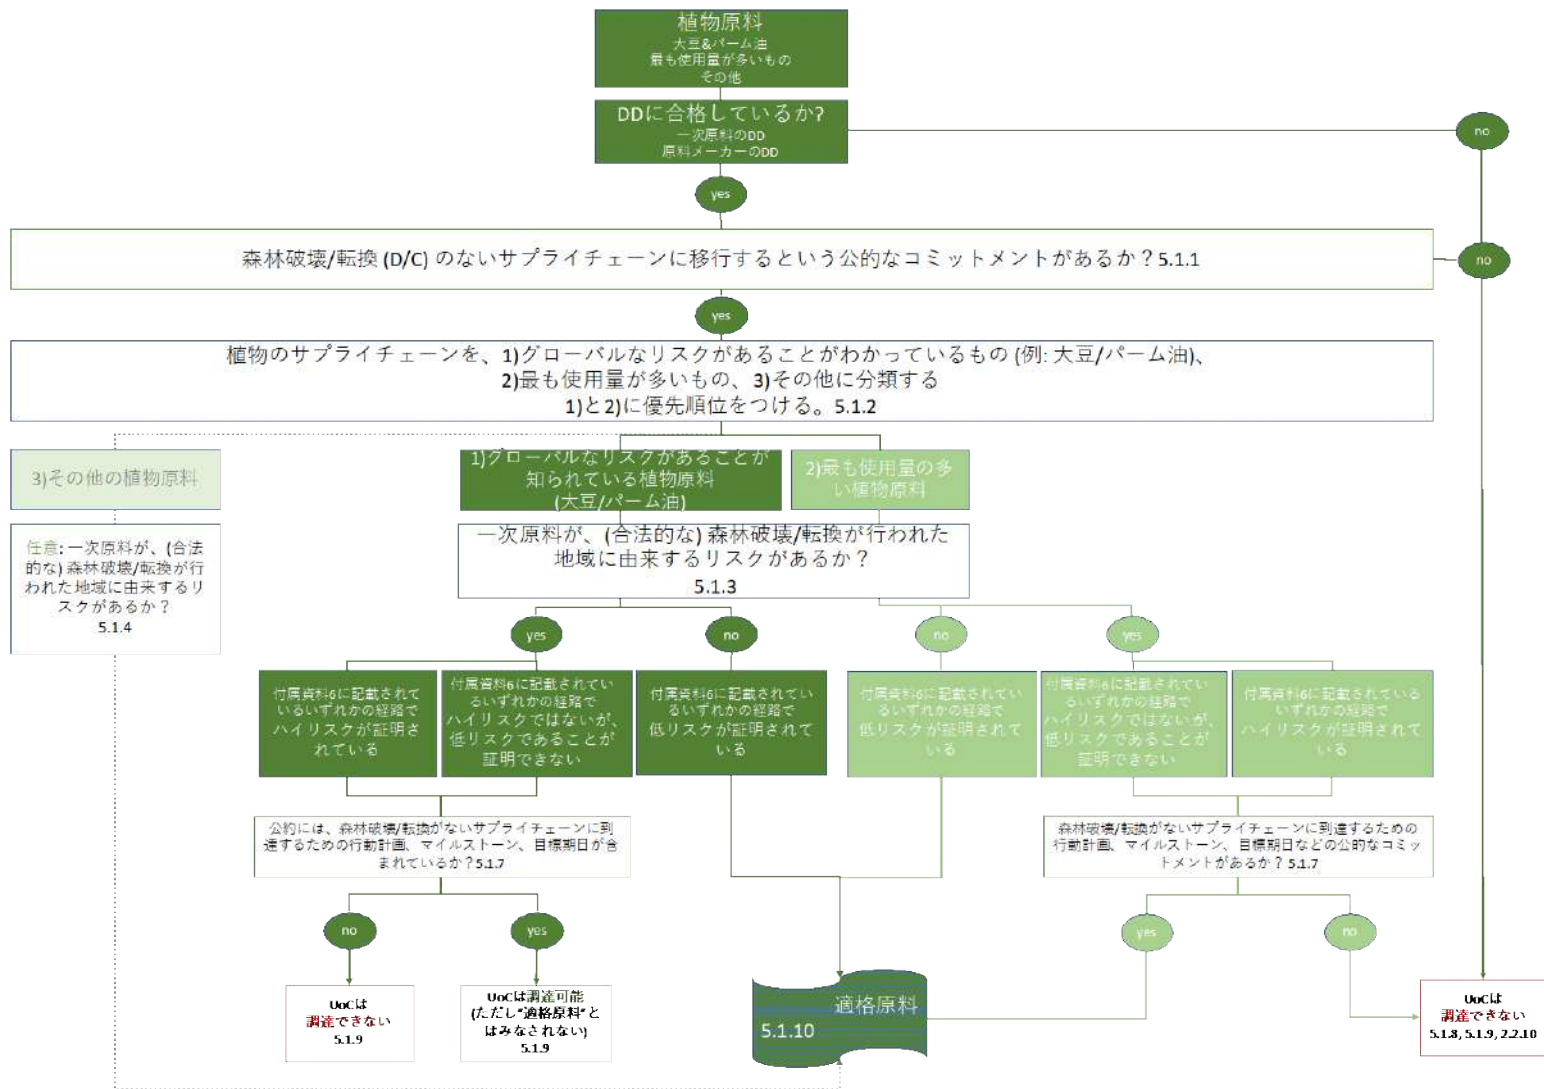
植物原料
大豆&パーム油
最も使用量が多いもの
その他

DDに合格しているか?
一次原料のDD
原料メーカーのDD

no

yes

森林破壊/転換 (D/C) のないサプライチェーンに移行するという公的なコミットメントがあるか？5.1.1

no

yes

植物のサプライチェーンを、1)グローバルなリスクがあることがわかっているもの (例: 大豆/パーム油)、2)最も使用量が多いもの、3)その他に分類する
1)と2)に優先順位をつける。5.1.2

3)その他の植物原料

任意: 一次原料が、(合法的な) 森林破壊/転換が行われた地域に由来するリスクがあるか？
5.1.4

1)グローバルなリスクがあることが知られている植物原料
(大豆/パーム油)

2)最も使用量の多い植物原料

一次原料が、(合法的な) 森林破壊/転換が行われた地域に由来するリスクがあるか？
5.1.3

yes

no

no

yes

付属資料6に記載されているいずれかの経路でハイリスクが証明されている

付属資料6に記載されているいずれかの経路でハイリスクではないが、低リスクであることが証明できない

付属資料6に記載されているいずれかの経路で低リスクが証明されている

付属資料6に記載されているいずれかの経路で低リスクが証明されている

付属資料6に記載されているいずれかの経路でハイリスクではないが、低リスクであることが証明できない

付属資料6に記載されているいずれかの経路でハイリスクが証明されている

公約には、森林破壊/転換がないサプライチェーンに到達するための行動計画、マイルストーン、目標期日が含まれているか？5.1.7

森林破壊/転換がないサプライチェーンに到達するための行動計画、マイルストーン、目標期日などの公的なコミットメントがあるか？5.1.7

no

yes

yes

no

UoCは
調達できない
5.1.9

UoCは調達可能
(ただし"適格原料"とはみなされない)
5.1.9

適格原料
5.1.10

UoCは
調達できない
5.1.8, 5.1.9, 2.2.10